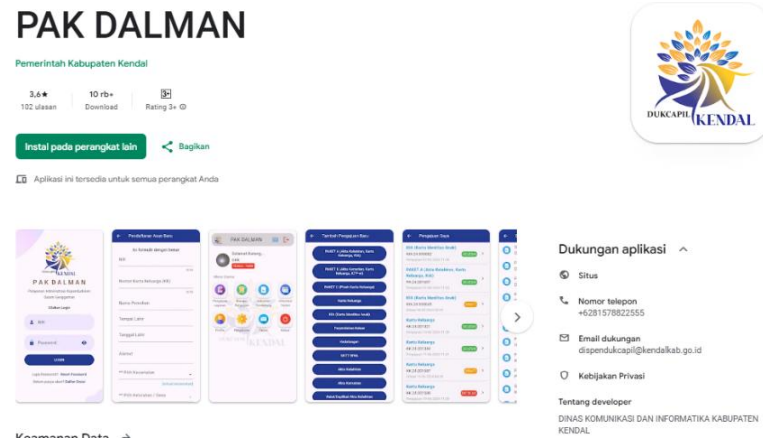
PAK DALMAN

Pemerintah Kabupaten Kendal

3,6★
102 ulasan

10 rb+
Download

3+
Rating 3+

Instal pada perangkat lain

Bagikan

Aplikasi ini tersedia untuk semua perangkat Anda

DUKCAPIL KENDAL

PAK DALMAN

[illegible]

Dukungan aplikasi

Situs

Nomor telepon
+6281578822555

Email dukungan
dispendukcapil@kendalkab.go.id

Kebijakan Privasi

Tentang developer

DINAS KOMUNIKASI DAN INFORMATIKA KABUPATEN KENDAL

Keamanan Data →